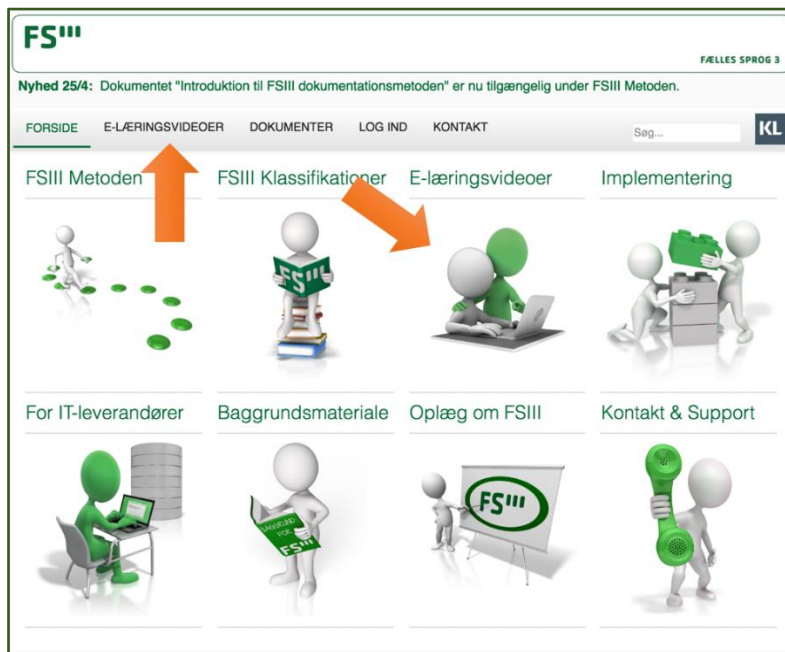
FS‴

FÆLLES SPROG 3

Nyhed 25/4: Dokumentet "Introduktion til FSIII dokumentationsmetoden" er nu tilgængelig under FSIII Metoden.

FORSIDE E-LÆRINGSVIDEOER DOKUMENTER LOG IND KONTAKT Søg... KL

FSIII Metoden

FSIII Klassifikationer

FS‴

E-læringsvideoer

Implementering

For IT-leverandører

Baggrundsmateriale

Vejledning for FS‴

Oplæg om FSIII

FS‴

Kontakt & Support